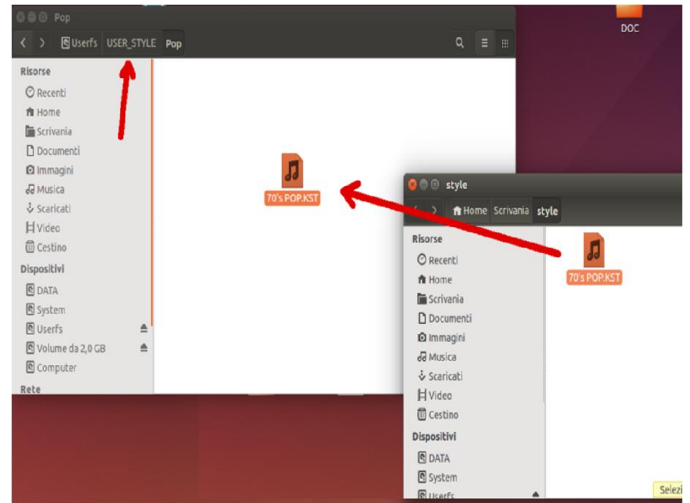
Pop

Userfs USER_STYLE Pop

Risorse
Recenti
Home
Scrivania
Documenti
Immagini
Musica
Scaricati
Video
Cestino
Dispositivi
DATA
System
Userfs
Volume da 2,0 GB
Computer
Rete

70's POP.KST

DOC

style

Home Scrivania style

Risorse
Recenti
Home
Scrivania
Documenti
Immagini
Musica
Scaricati
Video
Cestino
Dispositivi
DATA
System
Userfs

70's POP.KST

Selezi